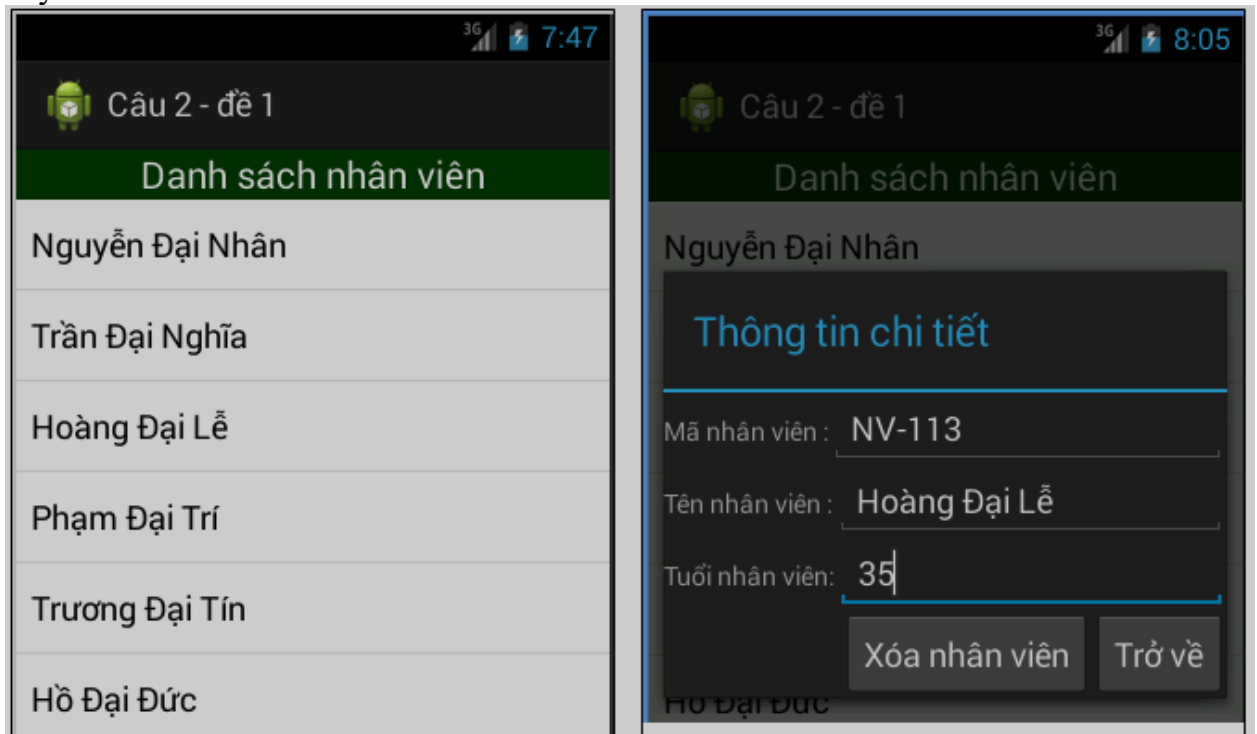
3G 7:47

Câu 2 - đề 1

Danh sách nhân viên

Nguyễn Đại Nhân

Trần Đại Nghĩa

Hoàng Đại Lễ

Phạm Đại Trí

Trương Đại Tín

Hồ Đại Đức

3G 8:05

Câu 2 - đề 1

Danh sách nhân viên

Nguyễn Đại Nhân

Thông tin chi tiết

Mã nhân viên : NV-113

Tên nhân viên : Hoàng Đại Lễ

Tuổi nhân viên: 35

Xóa nhân viên

Trở về

Hồ Đại Đức